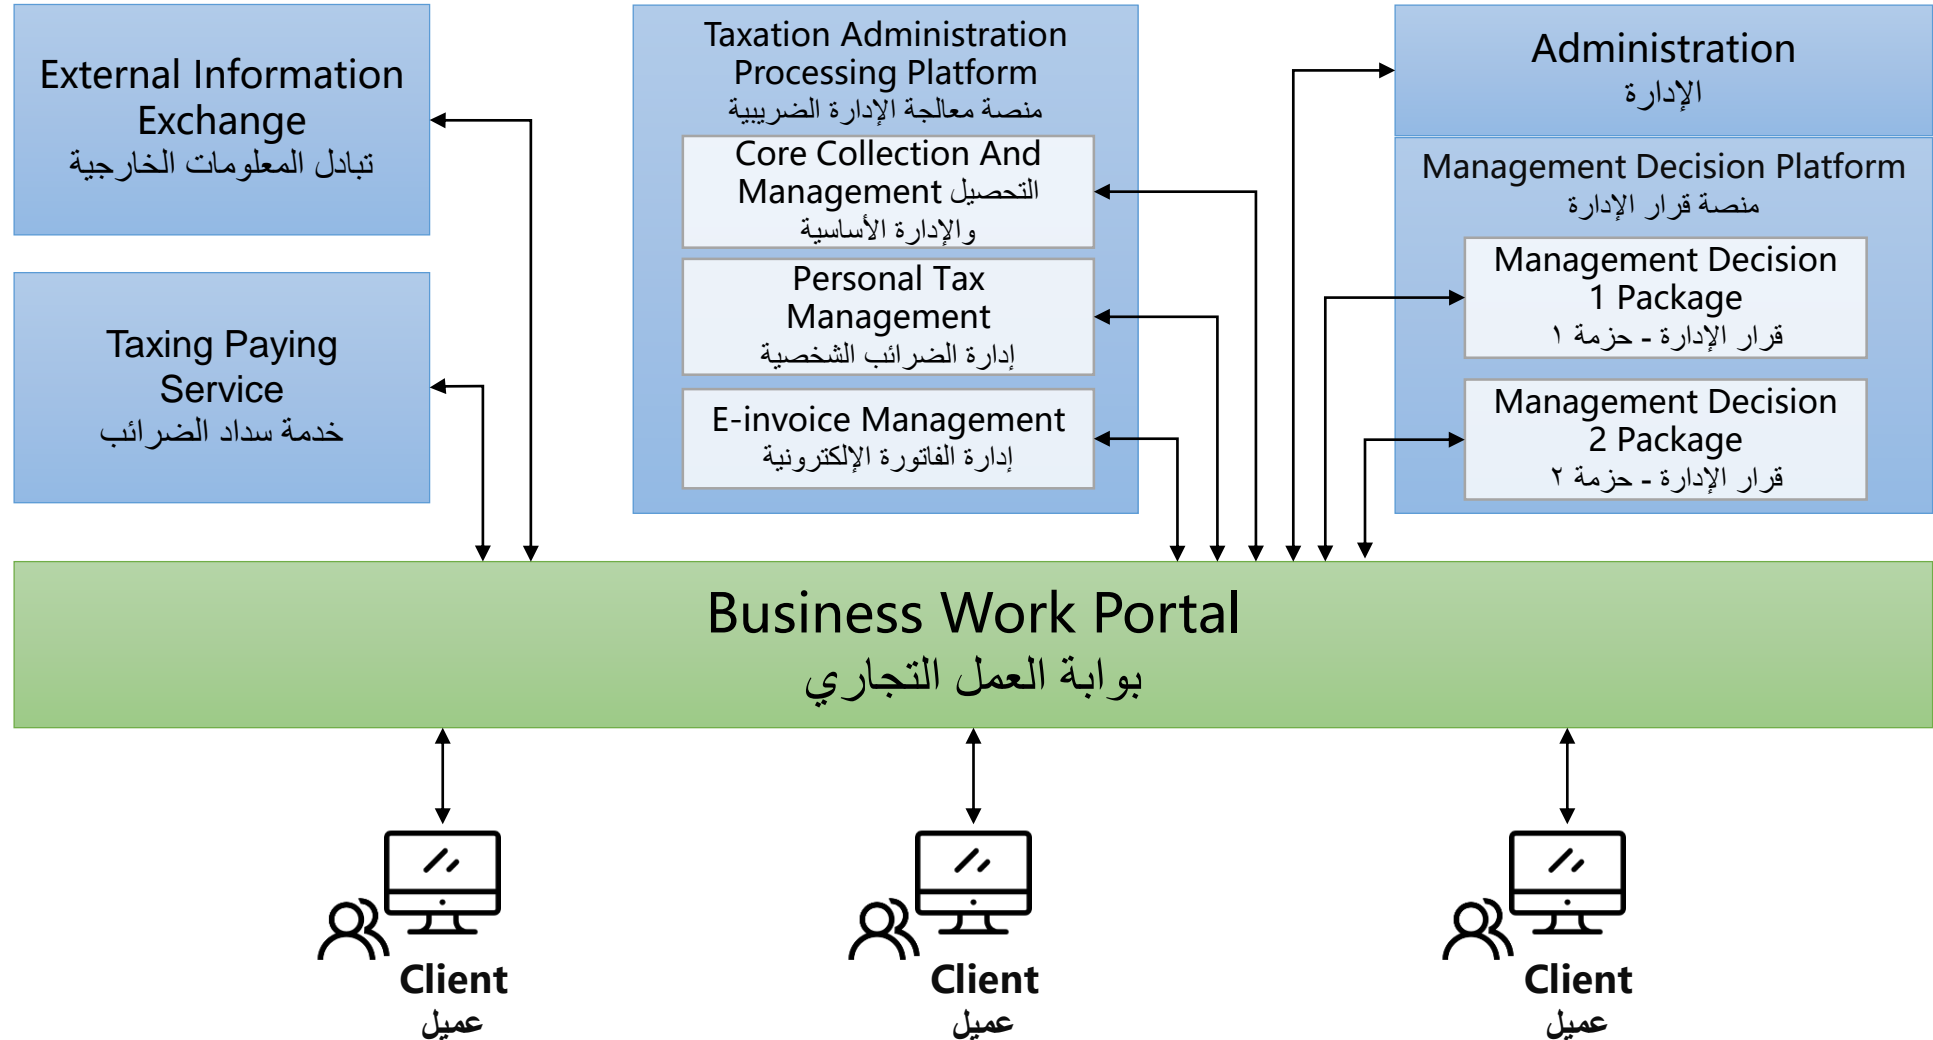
External Information Exchange
تبادل المعلومات الخارجية

Taxing Paying Service
خدمة سداد الضرائب

Taxation Administration Processing Platform
منصة معالجة الإدارة الضريبية

Core Collection And Management التحصيل والإدارة الأساسية

Personal Tax Management
إدارة الضرائب الشخصية

E-invoice Management
إدارة الفاتورة الإلكترونية

Administration
الإدارة

Management Decision Platform
منصة قرار الإدارة

Management Decision 1 Package
قرار الإدارة - حزمة ١

Management Decision 2 Package
قرار الإدارة - حزمة ٢

Business Work Portal
بوابة العمل التجاري

Client
عميل

Client
عميل

Client
عميل